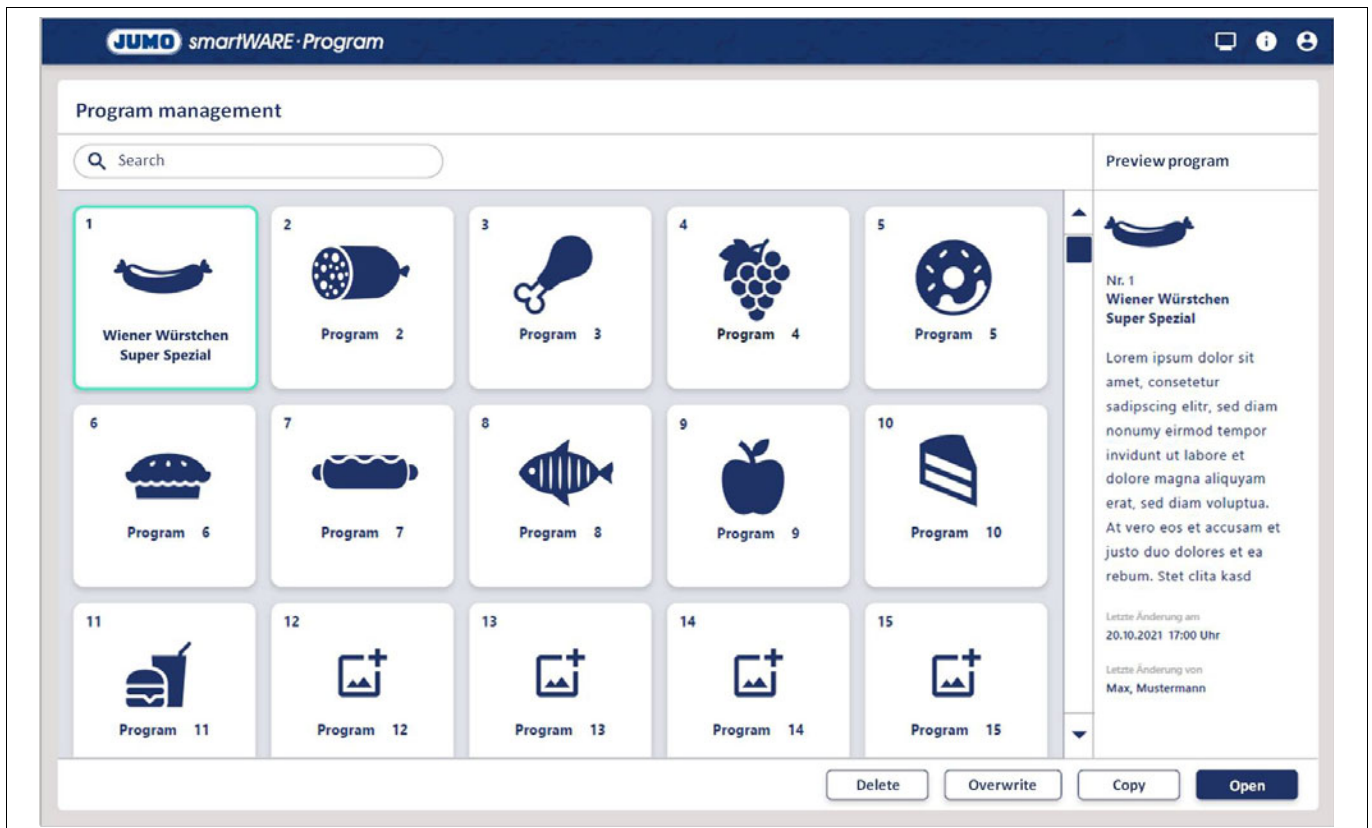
JUMO smartWARE·Program

Program management

Search

Preview program

1
Wiener Würstchen Super Spezial

2
Program 2

3
Program 3

4
Program 4

5
Program 5

6
Program 6

7
Program 7

8
Program 8

9
Program 9

10
Program 10

11
Program 11

12
Program 12

13
Program 13

14
Program 14

15
Program 15

Nr. 1
Wiener Würstchen Super Spezial

Lorem ipsum dolor sit amet, consetetur sadipscing elitr, sed diam nonumy eirmod tempor invidunt ut labore et dolore magna aliquyam erat, sed diam voluptua. At vero eos et accusam et justo duo dolores et ea rebum. Stet clita kasd

Letzte Änderung am
20.10.2021 17:00 Uhr

Letzte Änderung von
Max, Mustermann

Delete
Overwrite
Copy
Open